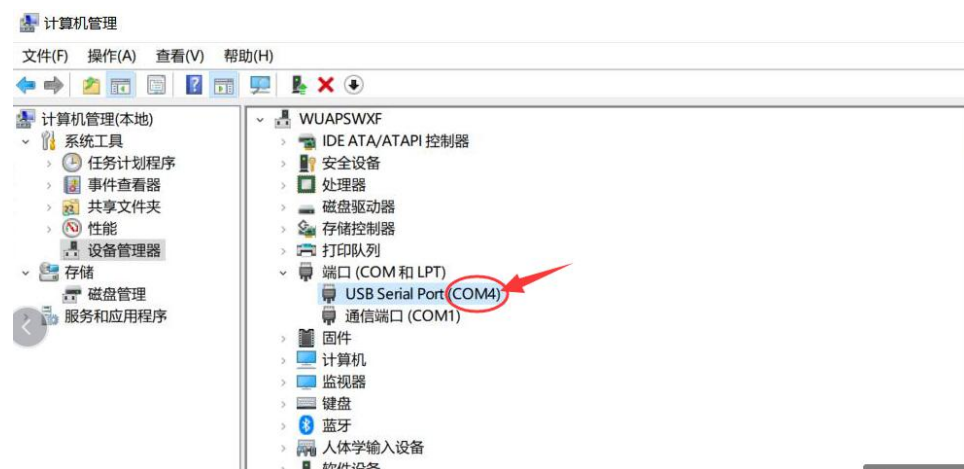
计算机管理

文件(F) 操作(A) 查看(V) 帮助(H)

计算机管理(本地)
系统工具
任务计划程序
事件查看器
共享文件夹
性能
设备管理器
存储
磁盘管理
服务和应用程序

WUAPSWXF
IDE ATA/ATAPI 控制器
安全设备
处理器
磁盘驱动器
存储控制器
打印队列
端口 (COM 和 LPT)
USB Serial Port (COM4)
通信端口 (COM1)
固件
计算机
监视器
键盘
蓝牙
人体学输入设备
软件设备